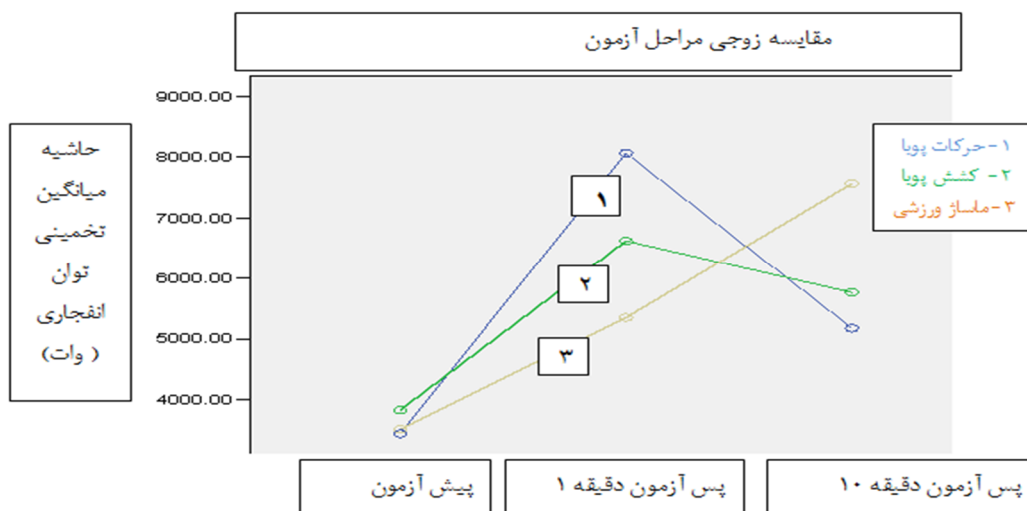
مقایسه زوجی مراحل آزمون

حاشیه میانگین تخمینی توان انفجاری ( وات)

9000.00
8000.00
7000.00
6000.00
5000.00
4000.00

۱-حرکات پویا
۲- کشش پویا
۳-ماساژ ورزشی

۱
۲
۳

پیش آزمون
پس آزمون دقیقه ۱
پس آزمون دقیقه ۱۰